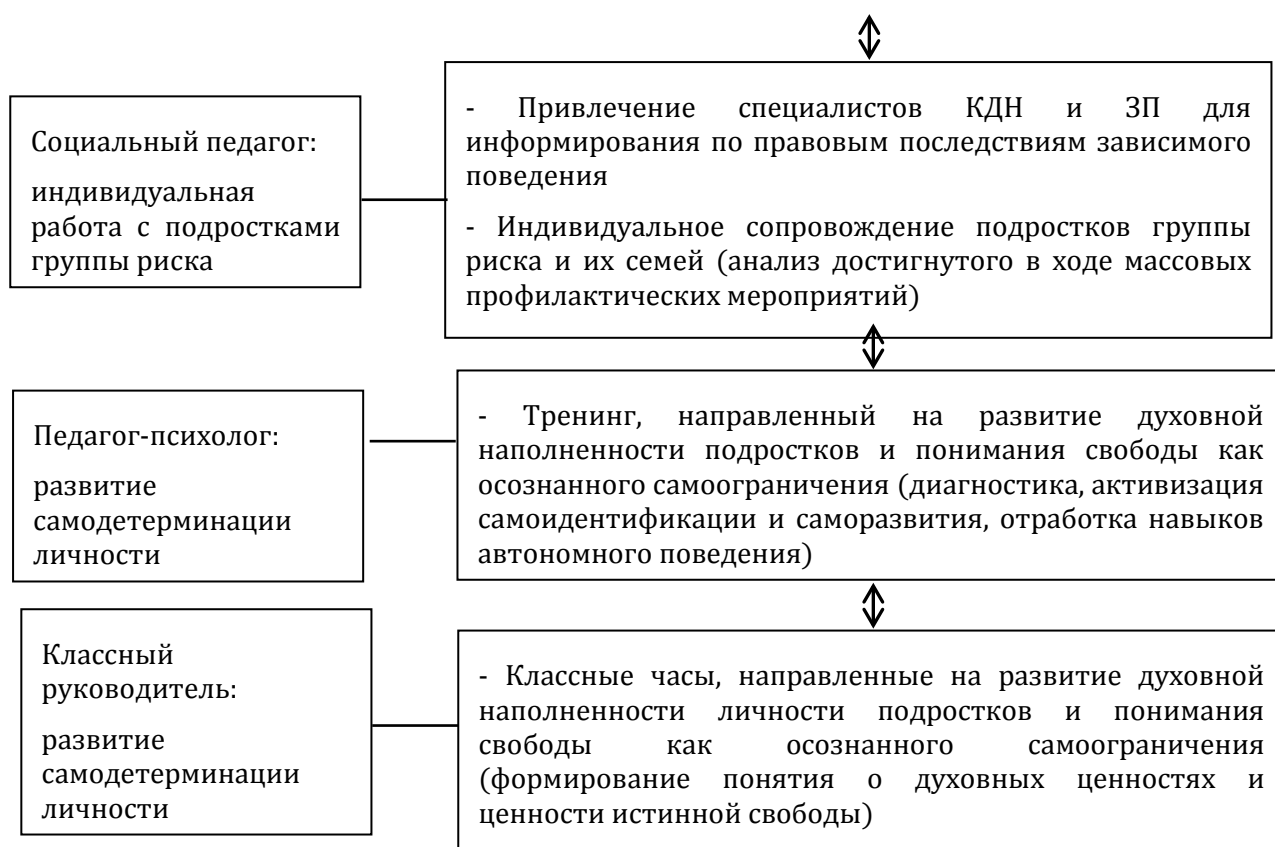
Социальный педагог:

индивидуальная работа с подростками группы риска

- Привлечение специалистов КДН и ЗП для информирования по правовым последствиям зависимого поведения

- Индивидуальное сопровождение подростков группы риска и их семей (анализ достигнутого в ходе массовых профилактических мероприятий)

Педагог-психолог:

развитие самодетерминации личности

- Тренинг, направленный на развитие духовной наполненности подростков и понимания свободы как осознанного самоограничения (диагностика, активизация самоидентификации и саморазвития, отработка навыков автономного поведения)

Классный руководитель:

развитие самодетерминации личности

- Классные часы, направленные на развитие духовной наполненности личности подростков и понимания свободы как осознанного самоограничения (формирование понятия о духовных ценностях и ценности истинной свободы)